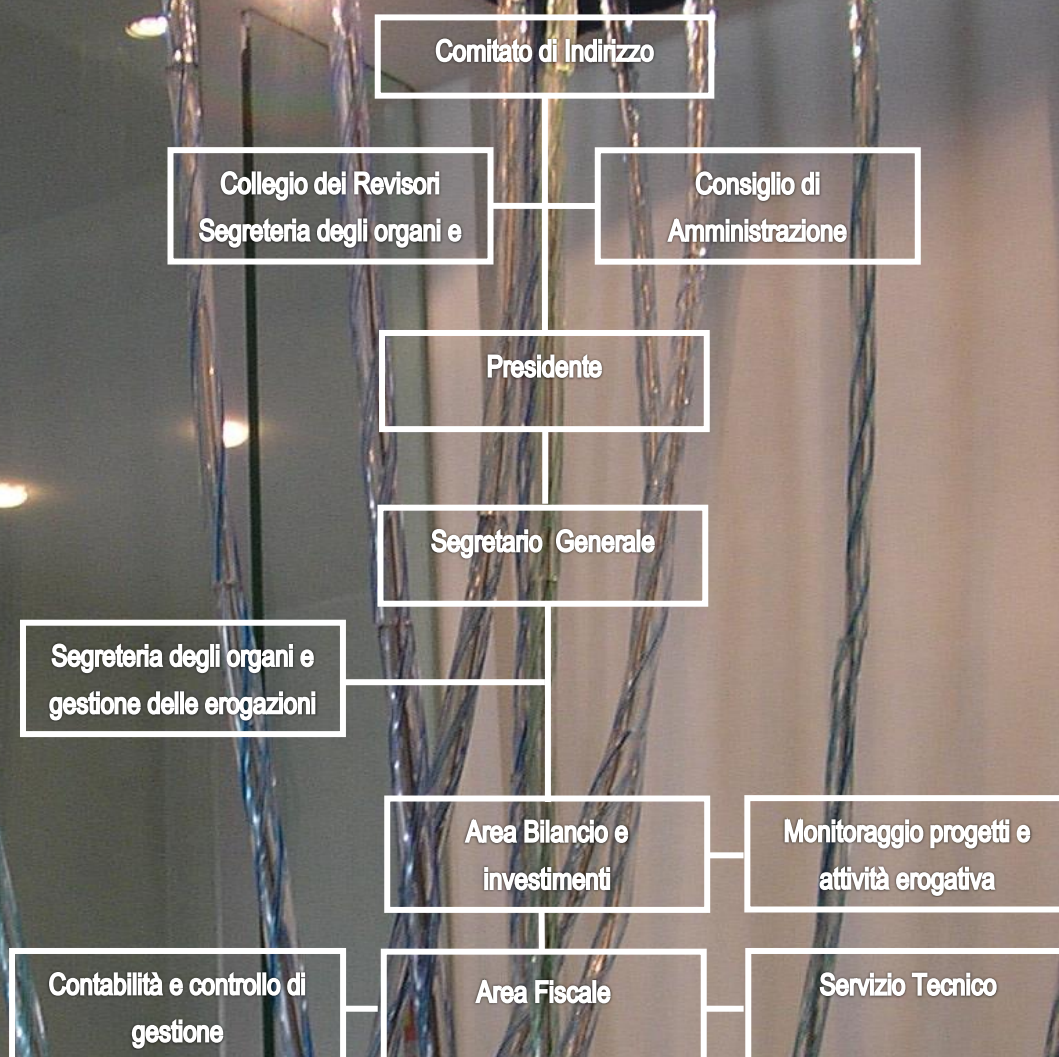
Comitato di Indirizzo

Collegio dei Revisori
Segreteria degli organi e

Consiglio di Amministrazione

Presidente

Segretario Generale

Segreteria degli organi e gestione delle erogazioni

Area Bilancio e investimenti

Monitoraggio progetti e attività erogativa

Contabilità e controllo di gestione

Area Fiscale

Servizio Tecnico